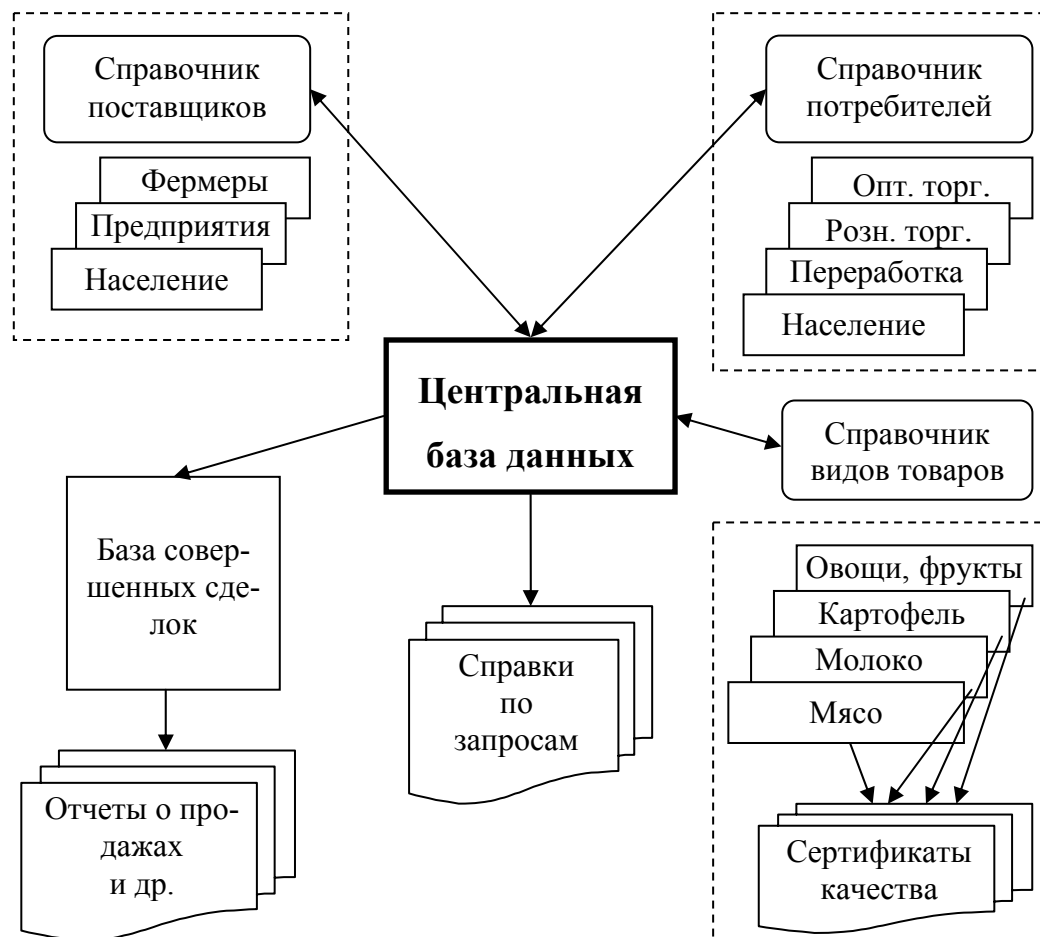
Справочник поставщиков

Фермеры

Предприятия

Население

Справочник потребителей

Опт. торг.

Розн. торг.

Переработка

Население

Центральная база данных

Справочник видов товаров

База совершенных сделок

Справки по запросам

Овощи, фрукты

Картофель

Молоко

Мясо

Отчеты о продажах и др.

Сертификаты качества